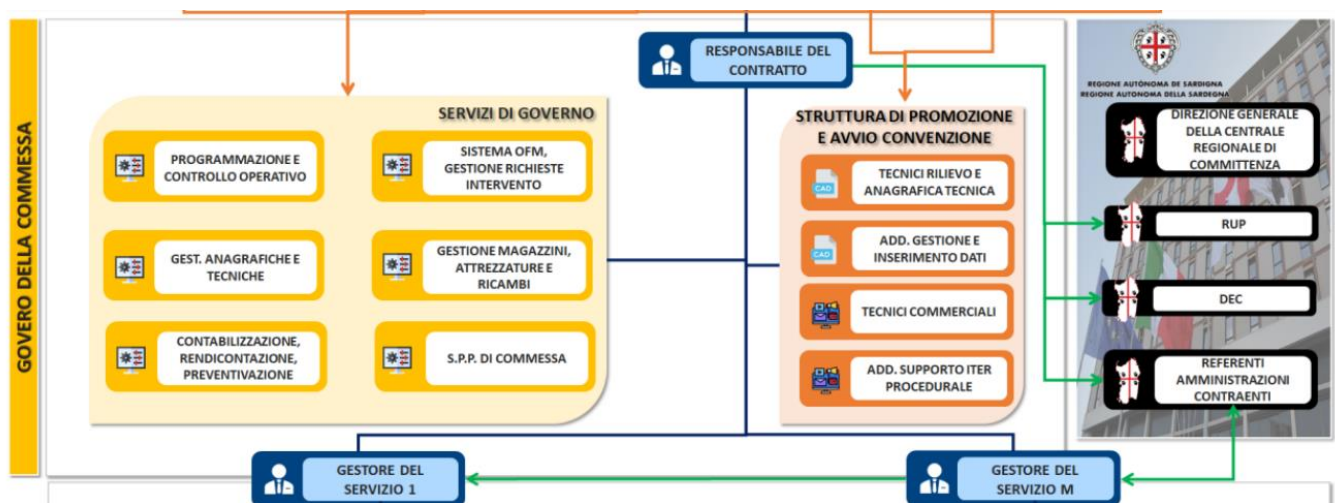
GOVERO DELLA COMMESSA

RESPONSABILE DEL CONTRATTO

SERVIZI DI GOVERNO

PROGRAMMAZIONE E CONTROLLO OPERATIVO

SISTEMA OFM, GESTIONE RICHIESTE INTERVENTO

GEST. ANAGRAFICHE E TECNICHE

GESTIONE MAGAZZINI, ATTREZZATURE E RICAMBI

CONTABILIZZAZIONE, RENDICONTAZIONE, PREVENTIVAZIONE

S.P.P. DI COMMESSA

STRUTTURA DI PROMOZIONE E AVVIO CONVENZIONE

CAD
TECNICI RILIEVO E ANAGRAFICA TECNICA

CAD
ADD. GESTIONE E INSERIMENTO DATI

TECNICI COMMERCIALI

ADD. SUPPORTO ITER PROCEDURALE

REGIONE AUTÒNOMA DE SARDIGNA
REGIONE AUTONOMA DELLA SARDEGNA

DIREZIONE GENERALE DELLA CENTRALE REGIONALE DI COMMITTENZA

RUP

DEC

REFERENTI AMMINISTRAZIONI CONTRAENTI

GESTORE DEL SERVIZIO 1

GESTORE DEL SERVIZIO M